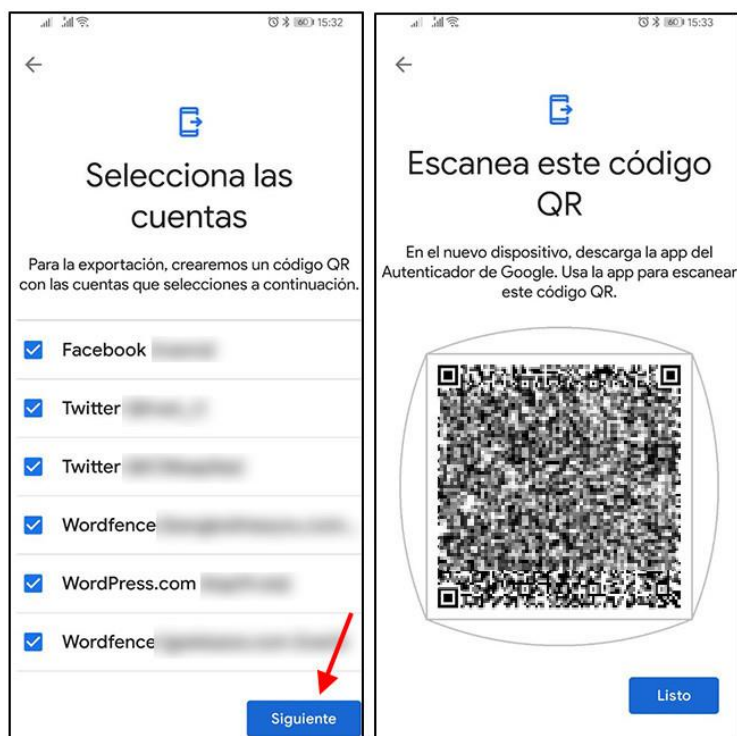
15:32

Selecciona las cuentas

Para la exportación, crearemos un código QR con las cuentas que selecciones a continuación.

Facebook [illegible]

Twitter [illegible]

Twitter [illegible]

Wordfence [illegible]

WordPress.com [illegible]

Wordfence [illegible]

Siguiente

15:33

Escanea este código QR

En el nuevo dispositivo, descarga la app del Autenticador de Google. Usa la app para escanear este código QR.

Listo